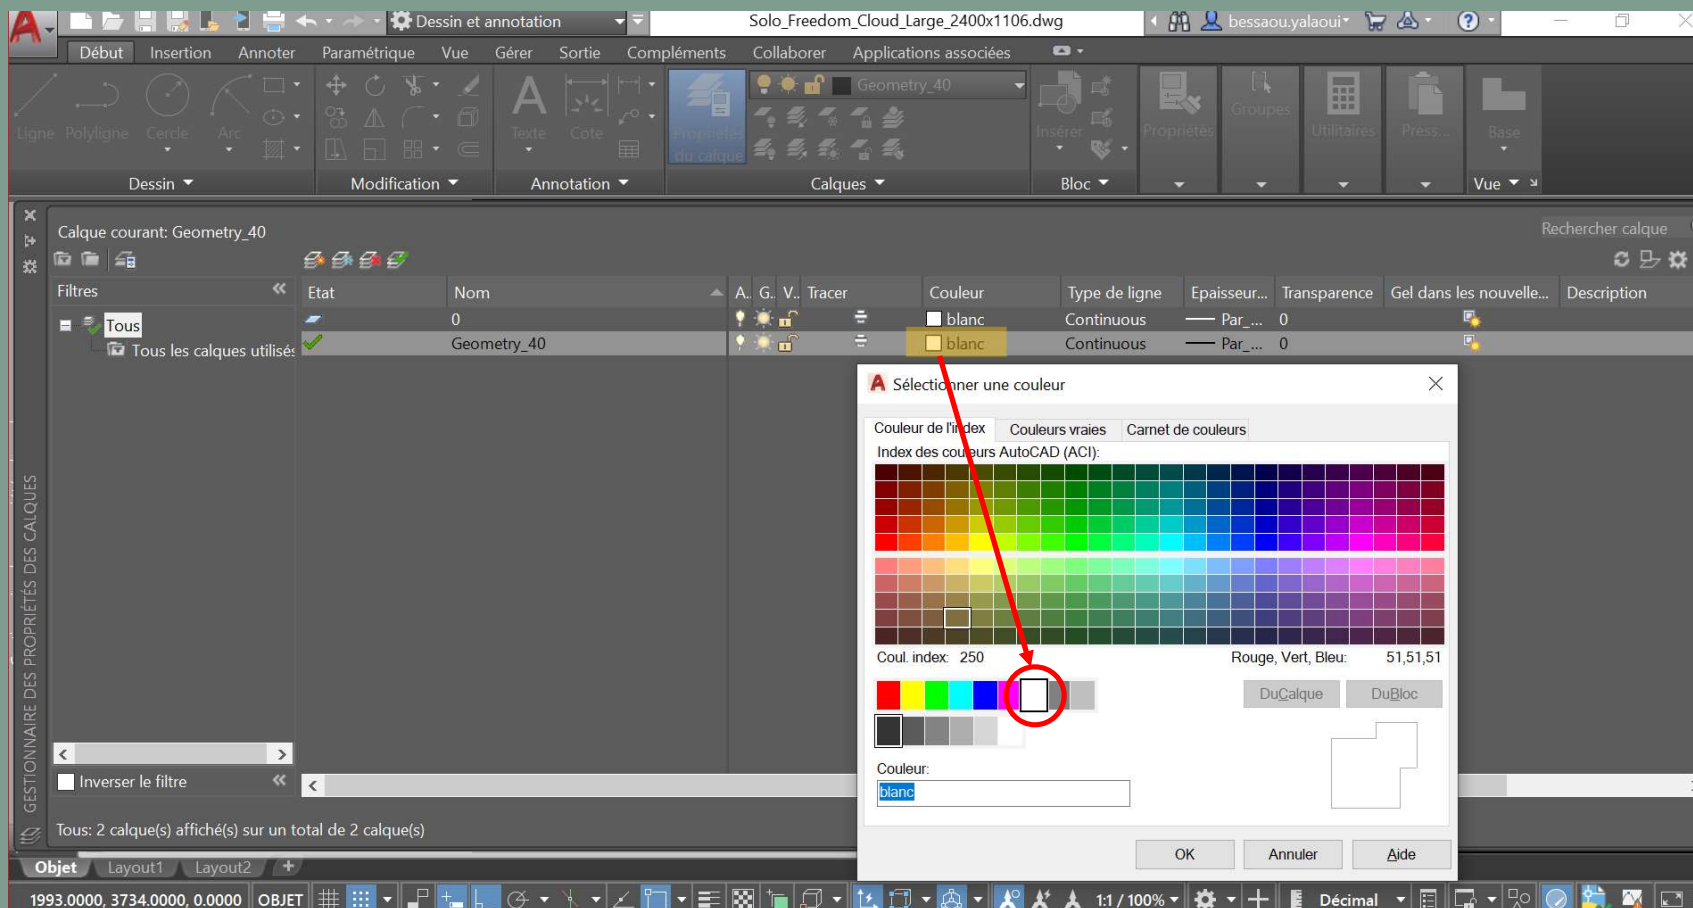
Dessin et annotation
Solo_Freedom_Cloud_Large_2400x1106.dwg
bessaou.yalaoui

Début Insertion Annoter Paramétrique Vue Gérer Sortie Compléments Collaborer Applications associées

Ligne Polyligne Cercle Arc
Texte Cote
Propriétés du calque
Geometry_40
Insérer
Propriétés Groupes Utilitaires Press... Base

Dessin Modification Annotation Calques Bloc Vue

Calque courant: Geometry_40
Rechercher calque

Filtres
Tous
Tous les calques utilisés

| Etat | Nom | A.. | G.. | V.. | Tracer | Couleur | Type de ligne | Epaisseur... | Transparence | Gel dans les nouvelle... | Description |
|---|---|---|---|---|---|---|---|---|---|---|---|
| | 0 | | | | | blanc | Continuous | Par_... | 0 | | |
| | Geometry_40 | | | | | blanc | Continuous | Par_... | 0 | | |

Sélectionner une couleur
Couleur de l'index Couleurs vraies Carnet de couleurs
Index des couleurs AutoCAD (ACI):
Coul. index: 250
Rouge, Vert, Bleu: 51,51,51
DuCalque DuBloc
Couleur:
blanc
OK Annuler Aide

Inverser le filtre
Tous: 2 calque(s) affiché(s) sur un total de 2 calque(s)
GESTIONNAIRE DES PROPRIÉTÉS DES CALQUES

Objet Layout1 Layout2
1993.0000, 3734.0000, 0.0000 OBJET
1:1 / 100% Décimal